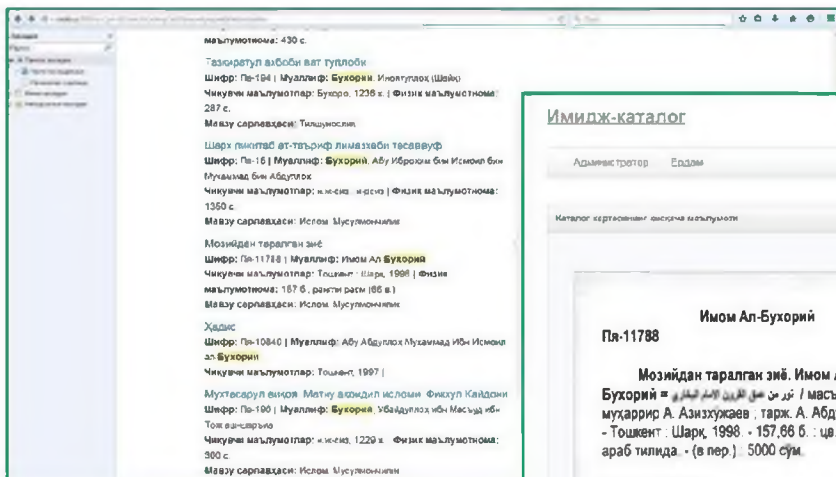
маълумотнома: 430 с.

Тазкиратул аҳбоби ват туллоби
Шифр: Пз-194 | Муаллиф: Бухорий. Иноятуллоҳ (Шайх)
Чиқувчи маълумотлар: Бухоро, 1236 ҳ. | Физик маълумотнома: 287 с.
Мавзу сарлавҳаси: Тилшунослик

Шарҳ никитаб ат-таъриф лимазҳаби тасаввуф
Шифр: Пз-16 | Муаллиф: Бухорий. Абу Иброҳим бин Исмоил бин Муҳаммад бин Абдуллоҳ
Чиқувчи маълумотлар: к.ж.сиз, к.ж.сиз | Физик маълумотнома: 1350 с.
Мавзу сарлавҳаси: Ислом. Мусулмончилик

Мозийдан таралган зиё
Шифр: Пз-11788 | Муаллиф: Имом Ал Бухорий
Чиқувчи маълумотлар: Тошкент : Шарқ, 1998 | Физик маълумотнома: 157 б., рангли расм (66 в.)
Мавзу сарлавҳаси: Ислом. Мусулмончилик

Ҳадис
Шифр: Пз-10840 | Муаллиф: Абу Абдуллоҳ Муҳаммад ибн Исмоил ал Бухорий
Чиқувчи маълумотлар: Тошкент, 1997 |

Мухтасарул виқоя. Матну ахкомил исломи. Фиқҳул Кайдони
Шифр: Пз-190 | Муаллиф: Бухорий. Убайдуллоҳ ибн Масъуд ибн Тож ашшариъа
Чиқувчи маълумотлар: к.ж.сиз, 1229 ҳ. | Физик маълумотнома: 300 с.
Мавзу сарлавҳаси: Ислом. Мусулмончилик

Имидж-каталог
Администратор Ёрдам
Каталог картасининг қисқача маълумоти

Имом Ал-Бухорий
Пз-11788
Мозийдан таралган зиё. Имом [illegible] Бухорий = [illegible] / масъ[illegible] муҳаррир А. Азизхужаев , тарж. А. Абд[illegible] - Тошкент : Шарқ, 1998. - 157,66 б. : цв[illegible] араб тилида. - (в пер.) : 5000 сўм.